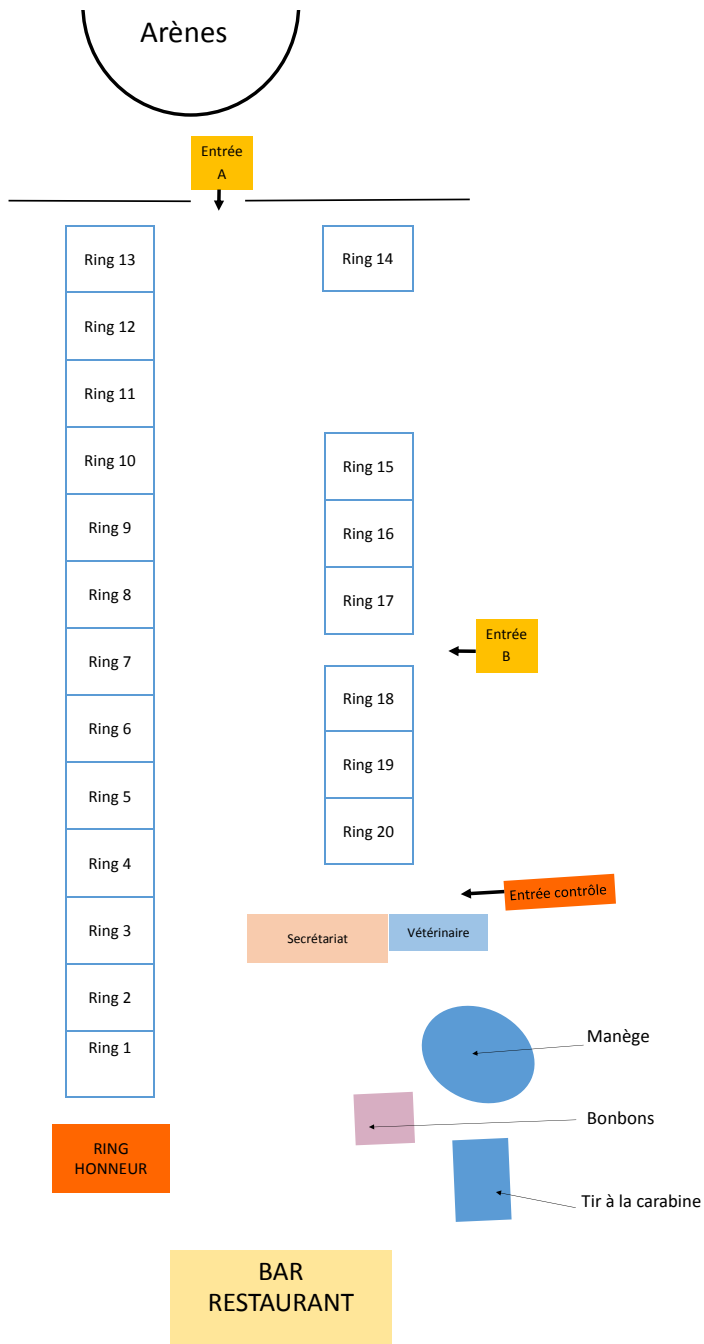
Arènes

Entrée A

Ring 13
Ring 12
Ring 11
Ring 10
Ring 9
Ring 8
Ring 7
Ring 6
Ring 5
Ring 4
Ring 3
Ring 2
Ring 1

Ring 14

Ring 15
Ring 16
Ring 17

Entrée B

Ring 18
Ring 19
Ring 20

Entrée contrôle

Secrétariat

Vétérinaire

Manège

Bonbons

Tir à la carabine

RING HONNEUR

BAR RESTAURANT